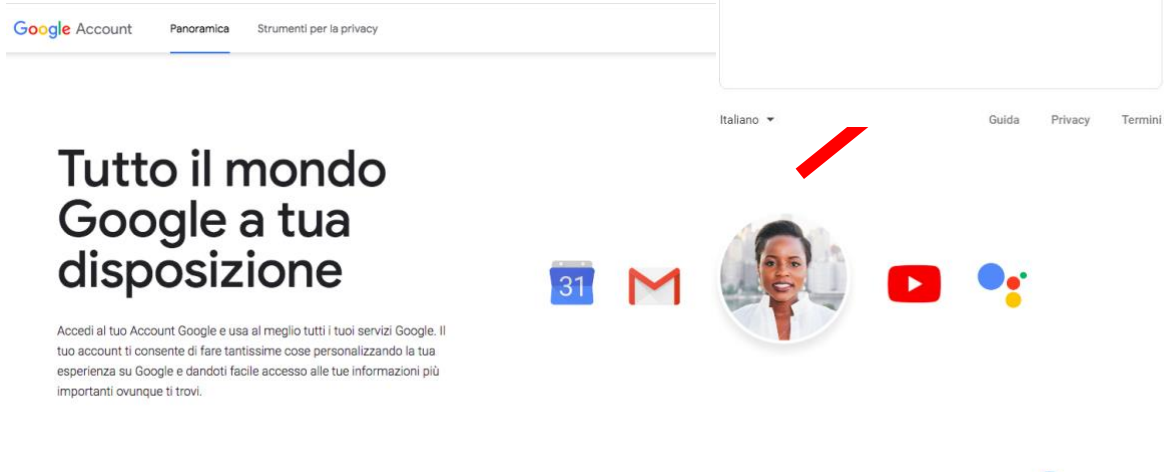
Google Account Panoramica Strumenti per la privacy

Italiano ▾ Guida Privacy Termini

Tutto il mondo Google a tua disposizione

31

Accedi al tuo Account Google e usa al meglio tutti i tuoi servizi Google. Il tuo account ti consente di fare tantissime cose personalizzando la tua esperienza su Google e dandoti facile accesso alle tue informazioni più importanti ovunque ti trovi.